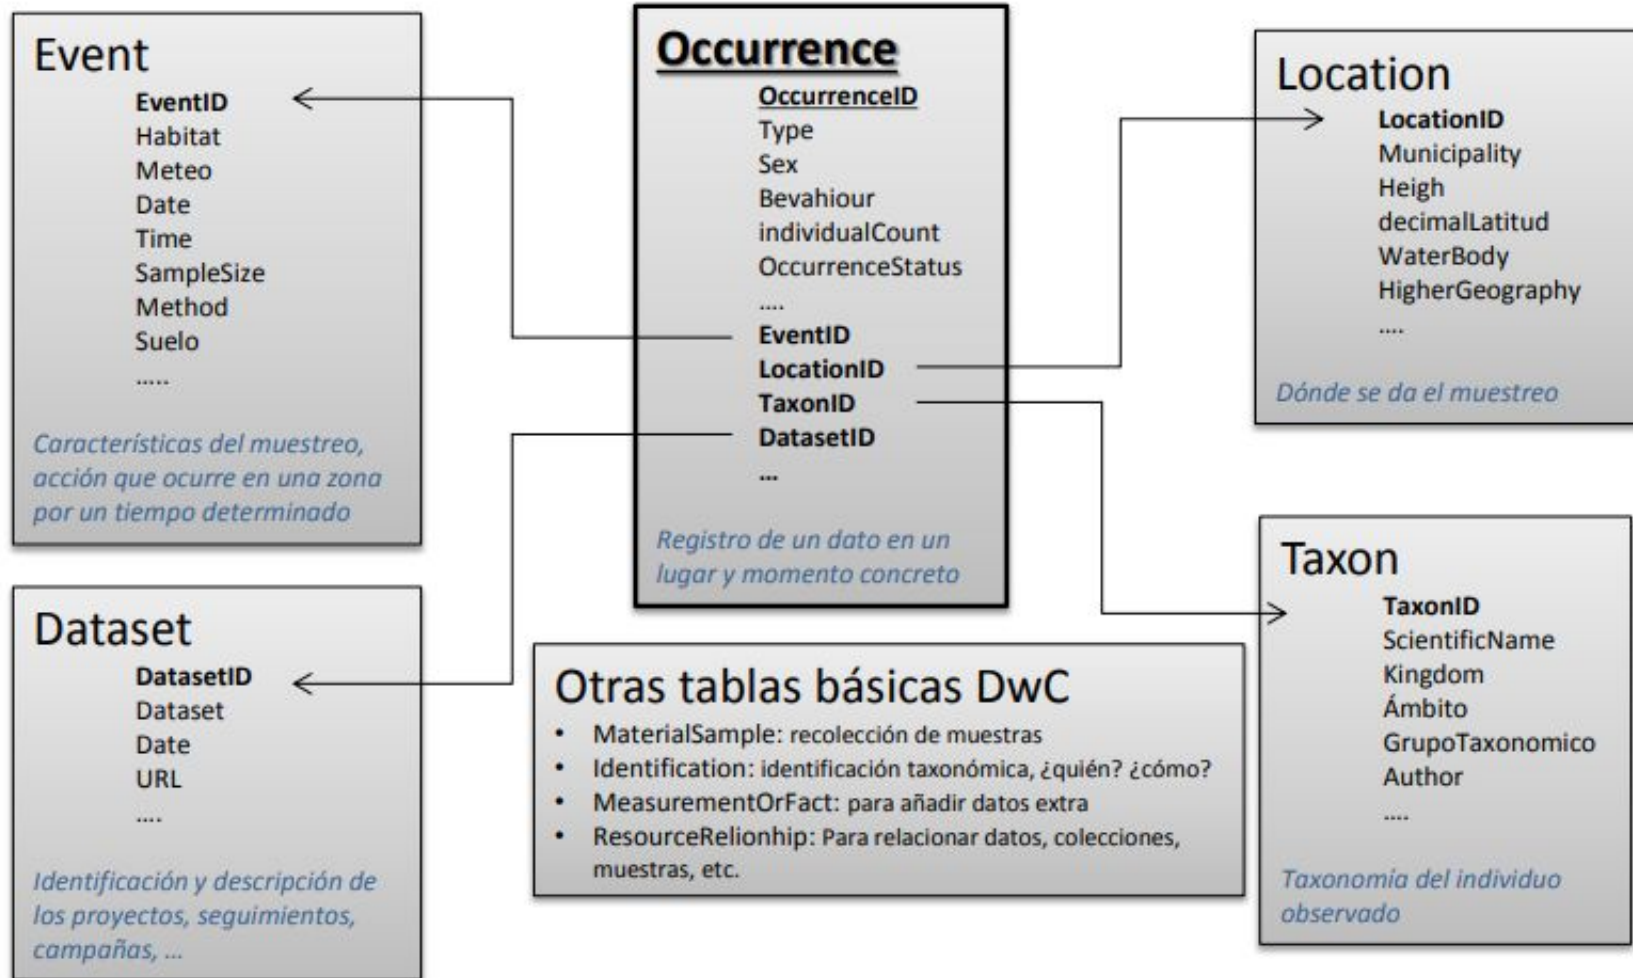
Event
EventID
Habitat
Meteo
Date
Time
SampleSize
Method
Suelo
.....

Características del muestreo, acción que ocurre en una zona por un tiempo determinado

Occurrence
OccurrenceID
Type
Sex
Bevahiour
individualCount
OccurrenceStatus
....
EventID
LocationID
TaxonID
DatasetID
...

Registro de un dato en un lugar y momento concreto

Location
LocationID
Municipality
Heigh
decimalLatitud
WaterBody
HigherGeography
....

Dónde se da el muestreo

Dataset
DatasetID
Dataset
Date
URL
....

Identificación y descripción de los proyectos, seguimientos, campañas, ...

Otras tablas básicas DwC
• MaterialSample: recolección de muestras
• Identification: identificación taxonómica, ¿quién? ¿cómo?
• MeasurementOrFact: para añadir datos extra
• ResourceRelionhip: Para relacionar datos, colecciones, muestras, etc.

Taxon
TaxonID
ScientificName
Kingdom
Ámbito
GrupoTaxonomico
Author
....

Taxonomía del individuo observado